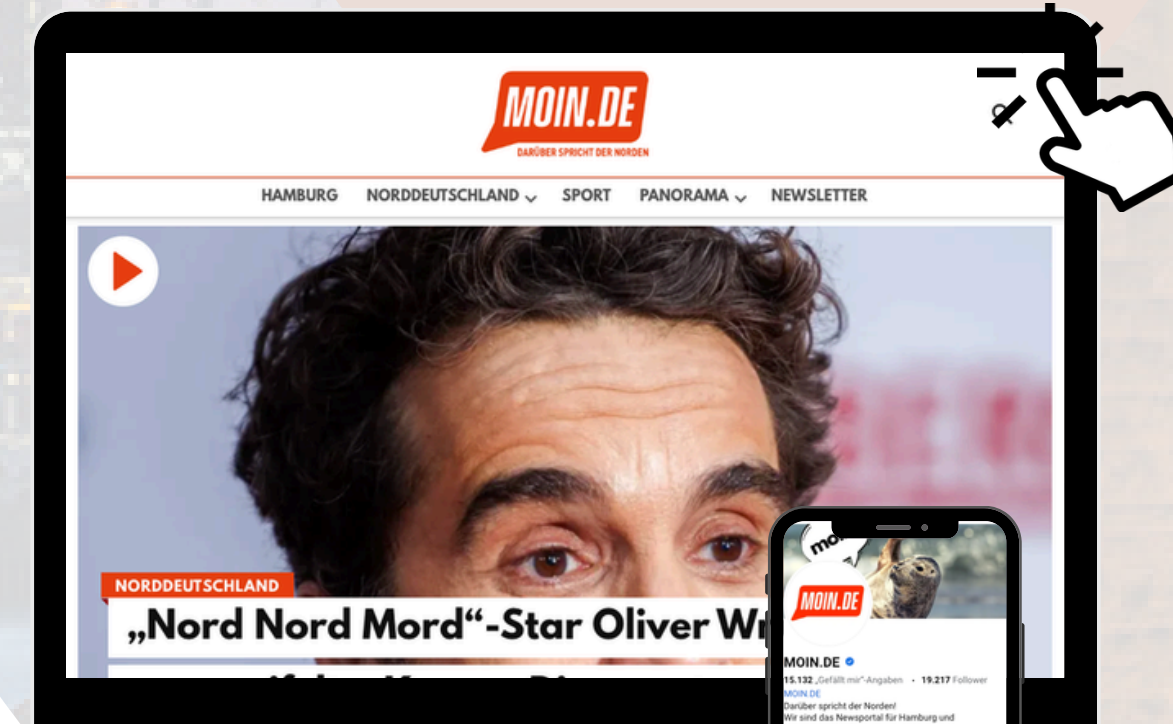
MOIN.DE
DARÜBER SPRICHT DER NORDEN

HAMBURG NORDDEUTSCHLAND SPORT PANORAMA NEWSLETTER

NORDDEUTSCHLAND
„Nord Nord Mord“-Star Oliver Wr

moin
MOIN.DE
MOIN.DE
15.132 „Gefällt mir“-Angaben • 19.217 Follower
MOIN.DE
Darüber spricht der Norden!
Wir sind das Newsportal für Hamburg und